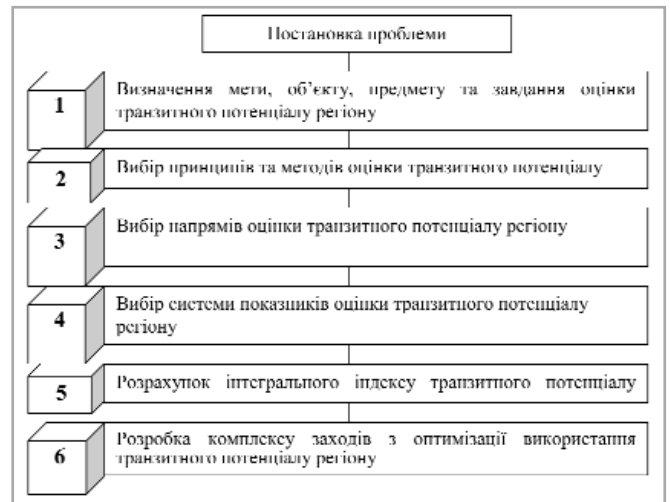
Постановка проблеми

1

Визначення мети, об'єкту, предмету та завдання оцінки транзитного потенціалу регіону

2

Вибір принципів та методів оцінки транзитного потенціалу

3

Вибір напрямів оцінки транзитного потенціалу регіону

4

Вибір системи показників оцінки транзитного потенціалу регіону

5

Розрахунок інтегрального індексу транзитного потенціалу

6

Розробка комплексу заходів з оптимізації використання транзитного потенціалу регіону